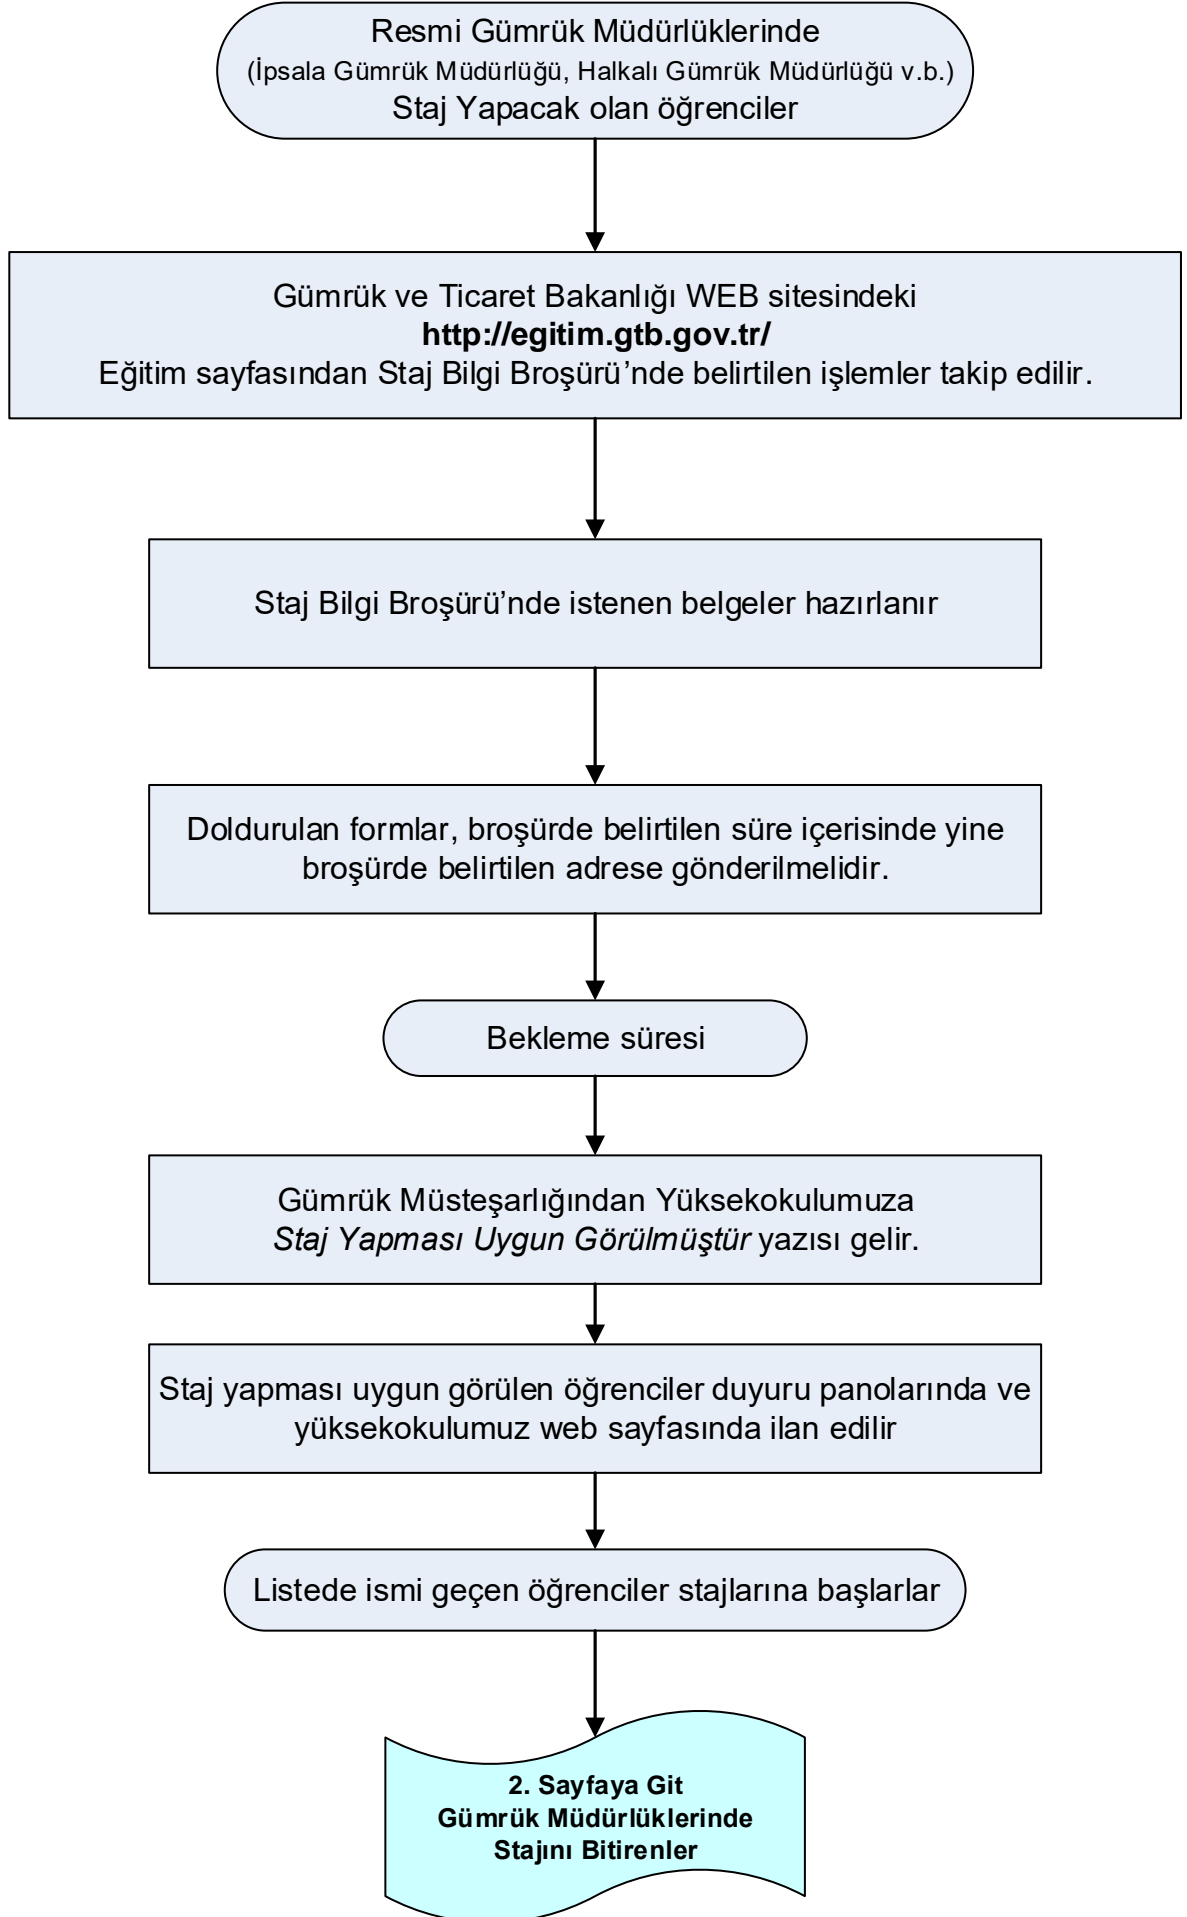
Resmi Gümrük Müdürlüklerinde
(İpsala Gümrük Müdürlüğü, Halkalı Gümrük Müdürlüğü v.b.)
Staj Yapacak olan öğrenciler

Gümrük ve Ticaret Bakanlığı WEB sitesindeki
**http://egitim.gtb.gov.tr/**
Eğitim sayfasından Staj Bilgi Broşürü'nde belirtilen işlemler takip edilir.

Staj Bilgi Broşürü'nde istenen belgeler hazırlanır

Doldurulan formlar, broşürde belirtilen süre içerisinde yine broşürde belirtilen adrese gönderilmelidir.

Bekleme süresi

Gümrük Müsteşarlığından Yüksekokulumuza
*Staj Yapması Uygun Görülmüştür* yazısı gelir.

Staj yapması uygun görülen öğrenciler duyuru panolarında ve yüksekokulumuz web sayfasında ilan edilir

Listede ismi geçen öğrenciler stajlarına başlarlar

**2. Sayfaya Git**
**Gümrük Müdürlüklerinde**
**Stajını Bitirenler**